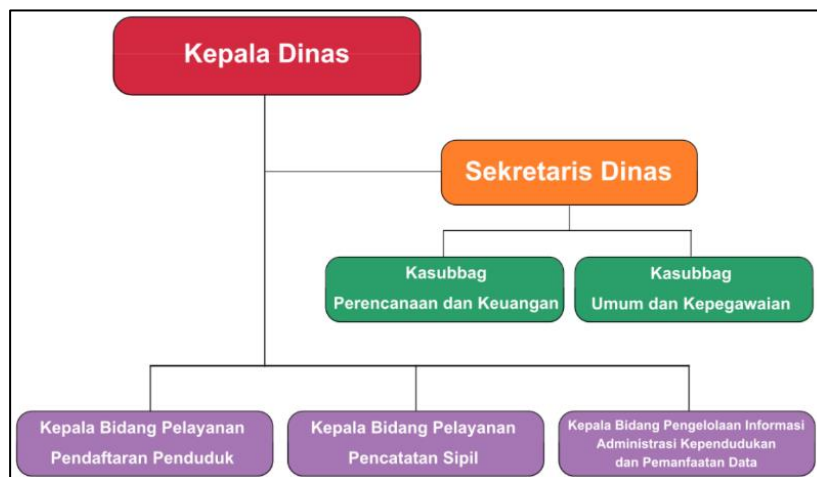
Kepala Dinas

Sekretaris Dinas

Kasubbag
Perencanaan dan Keuangan

Kasubbag
Umum dan Kepegawaian

Kepala Bidang Pelayanan
Pendaftaran Penduduk

Kepala Bidang Pelayanan
Pencatatan Sipil

Kepala Bidang Pengelolaan Informasi
Administrasi Kependudukan
dan Pemanfaatan Data